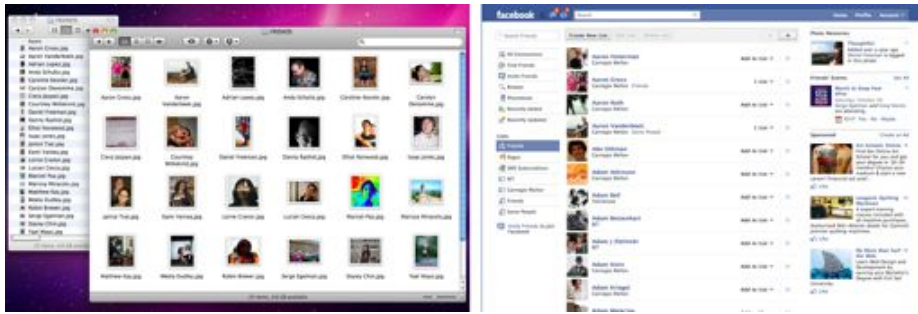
FRIENDS

Aaron Cross.jpg
Aaron Vanderbeek.jpg
Adrian Lopez.jpg
Andy Schultz.jpg
Caroline Rosner.jpg
Carolyn Densmore.jpg
Ciera Jezpen.jpg
Courtney Willebrand.jpg
Daniel Friedman.jpg
Danny Rashid.jpg
Elliot Norwood.jpg
Isaac Jones.jpg
Jamar Tsai.jpg
Kami Varney.jpg
Lorne Cranor.jpg
Lucian Ciesco.jpg
Marcel Pau.jpg
Marissa Mirassin.jpg
Matthew Kos.jpg
Mesta Dudley.jpg
Robin Brewer.jpg
Serge Egelman.jpg
Stacey Chin.jpg
Yael Moon.jpg

facebook

Home Profile Account

Search Friends

Create New List

All Connections
Find Friends
Invite Friends
Browse
Phonebook
Recently Added
Recently Updated

Lists
Friends
Pages
Subscriptions
Carnegie Mellon
Friends

Aaron Vanderbeek
Carnegie Mellon
Aaron Cross
Carnegie Mellon
Aaron Ruth
Carnegie Mellon
Aaron Vanderbeek
Carnegie Mellon
Abe Hillman
Carnegie Mellon
Adam Ackerman
Carnegie Mellon
Adam Bell
Adam Beaumont
Adam J. Eastwick
Adam Gunn
Adam Kriegel
Carnegie Mellon

Add to List
Add to List
Add to List
Add to List
Add to List
Add to List
Add to List
Add to List
Add to List
Add to List
Add to List

Photo Memories
Friends' Events
Sponsored
Create an Ad
Like
Like
Like